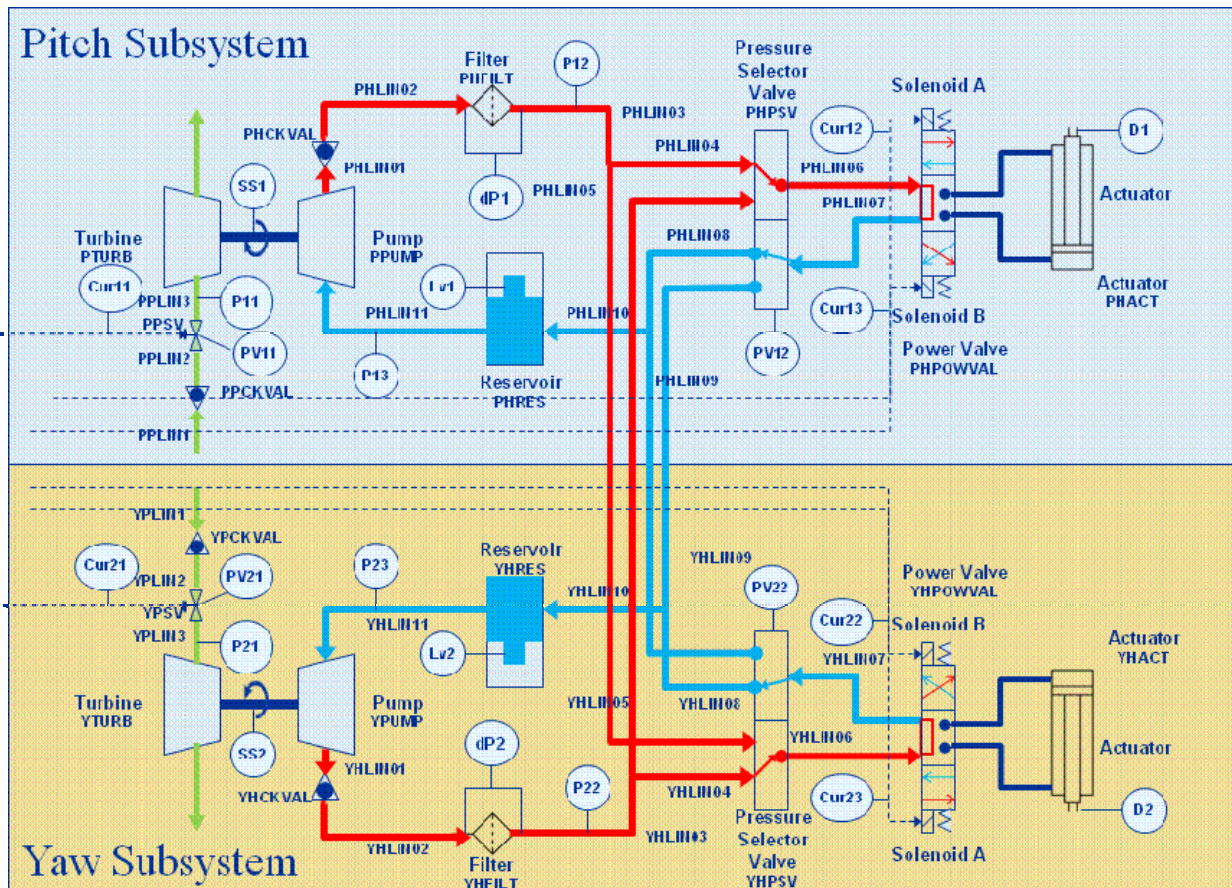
Pitch Subsystem

Filter PHFILT

P12

Pressure Selector Valve PHPSV

Solenoid A

PHLIN02

PHLIN03

PHCKVAL

PHLIN01

PHLIN04

Cur12

D1

SS1

PHLIN06

PHLIN07

Actuator

dP1

PHLIN05

Turbine PTURB

Pump PPUMP

PHLIN08

Actuator PHACT

Cur11

Lv1

PPLIN3

P11

PHLIN11

PHLIN10

Cur13

Solenoid B

PPSV

PPLIN2

PV11

PV12

Power Valve PHPOWVAL

P13

Reservoir PHRES

PPCKVAL

PHLIN09

PPLIN1

YPLIN1

YPCKVAL

Reservoir YHRES

YHLIN09

Cur21

PV21

P23

PV22

Power Valve YHPOWVAL

YPLIN2

YHLIN10

YPSV

YHLIN11

Cur22

Solenoid B

Actuator YHACT

YPLIN3

P21

Lv2

YHLIN07

Turbine YTURB

Pump YPUMP

YHLIN05

YHLIN08

SS2

dP2

YHLIN06

Actuator

YHLIN01

YHCKVAL

P22

YHLIN04

Cur23

D2

YHLIN03

Pressure Selector Valve YHPSV

Yaw Subsystem

YHLIN02

Filter YHFILT

Solenoid A